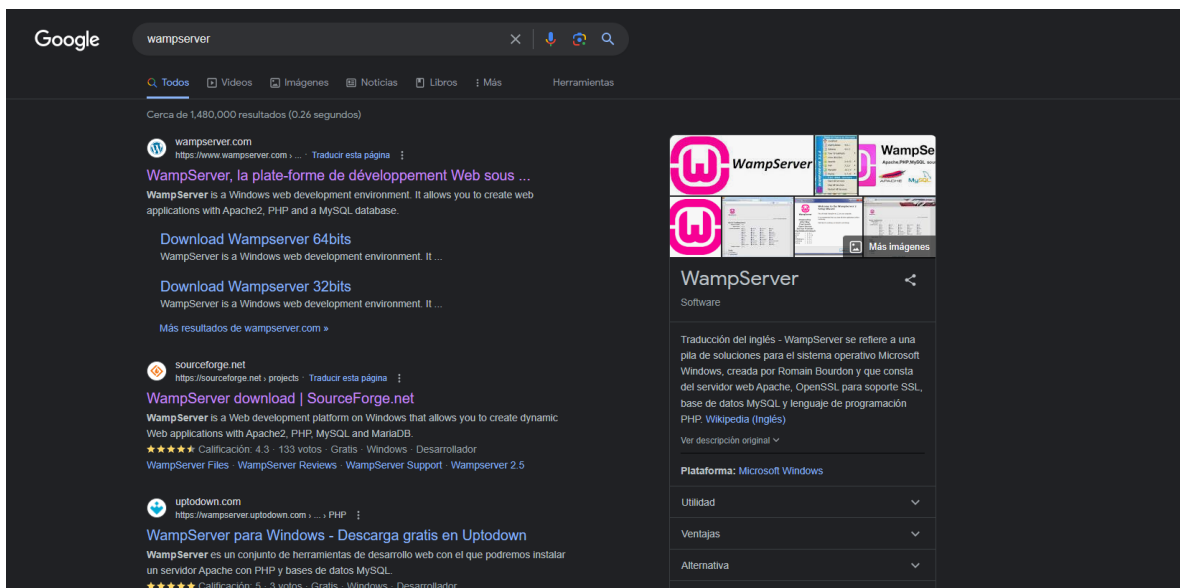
Google

wampserver

Todos Videos Imágenes Noticias Libros Más Herramientas

Cerca de 1,480,000 resultados (0.26 segundos)

wampserver.com
https://www.wampserver.com › ... · Traducir esta página

WampServer, la plate-forme de développement Web sous ...
WampServer is a Windows web development environment. It allows you to create web applications with Apache2, PHP and a MySQL database.

Download Wampserver 64bits
WampServer is a Windows web development environment. It ...

Download Wampserver 32bits
WampServer is a Windows web development environment. It ...

Más resultados de wampserver.com »

sourceforge.net
https://sourceforge.net › projects · Traducir esta página

WampServer download | SourceForge.net
WampServer is a Web development platform on Windows that allows you to create dynamic Web applications with Apache2, PHP, MySQL and MariaDB.
★★★★★ Calificación: 4.3 · 133 votos · Gratis · Windows · Desarrollador
WampServer Files · WampServer Reviews · WampServer Support · Wampserver 2.5

uptodown.com
https://wampserver.uptodown.com › ... › PHP

WampServer para Windows - Descarga gratis en Uptodown
WampServer es un conjunto de herramientas de desarrollo web con el que podremos instalar un servidor Apache con PHP y bases de datos MySQL.
★★★★★ Calificación: 5 · 3 votos · Gratis · Windows · Desarrollador

WampServer
WampSe
Apache,PHP,MySQL sous
Más imágenes

WampServer
Software

Traducción del inglés - WampServer se refiere a una pila de soluciones para el sistema operativo Microsoft Windows, creada por Romain Bourdon y que consta del servidor web Apache, OpenSSL para soporte SSL, base de datos MySQL y lenguaje de programación PHP. Wikipedia (Inglés)

Ver descripción original

Plataforma: Microsoft Windows

Utilidad

Ventajas

Alternativa